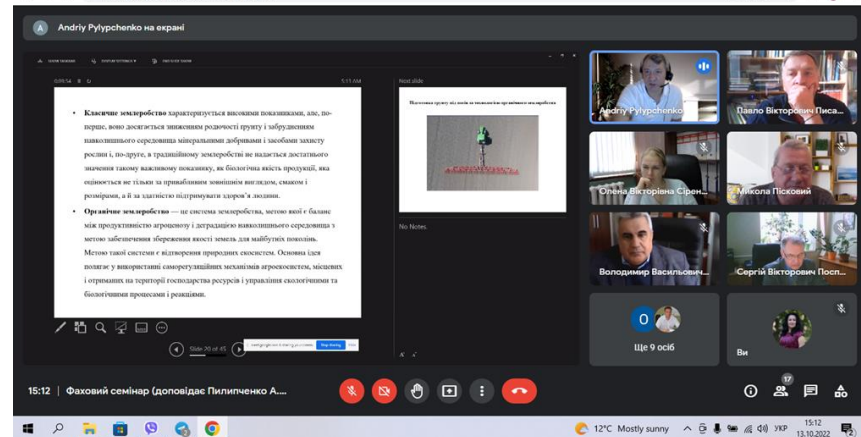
Andriy Pylypchenko на екрані

0:09:54 | 5:11 AM | Next slide

• **Класичне землеробство** характеризується високими показниками, але, по-перше, воно досягається зниженням родючості ґрунту і забрудненням навколишнього середовища мінеральними добривами і засобами захисту рослин і, по-друге, в традиційному землеробстві не надається достатнього значення такому важливому показнику, як біологічна якість продукції, яка оцінюється не тільки за привабливим зовнішнім виглядом, смаком і розмірами, а й за здатністю підтримувати здоров'я людини.

• **Органічне землеробство** — це система землеробства, метою якої є баланс між продуктивністю агроценозу і деградацією навколишнього середовища з метою забезпечення збереження якості земель для майбутніх поколінь. Метою такої системи є відтворення природних екосистем. Основна ідея полягає у використанні саморегулюючих механізмів агроекосистем, місцевих і отриманих на території господарства ресурсів і управління екологічними та біологічними процесами і реакціями.

Підготовка ґрунту під посів за технологією органічного землеробства

No Notes.

Slide 20 of 45

Stop sharing

Andriy Pylypchenko
Павло Вікторович Писа...
Олена Вікторівна Сірен...
Микола Пісковий
Володимир Васильович...
Сергій Вікторович Посп...
Ще 9 осіб
Ви

15:12 | Фаховий семінар (доповідає Пилипченко А...

17

12°C Mostly sunny
УКР
15:12
13.10.2022